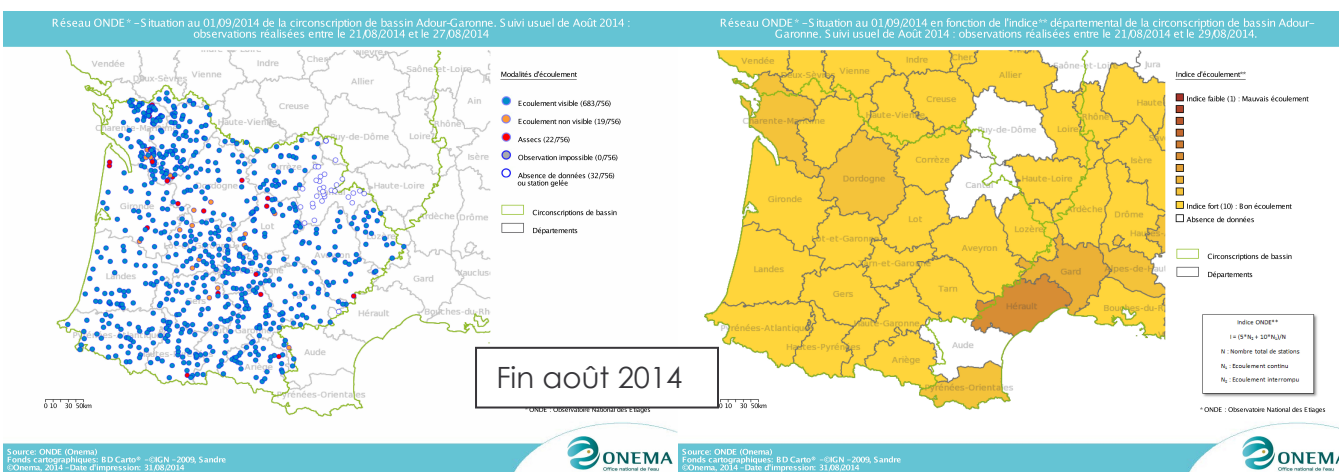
Réseau ONDE* - Situation au 01/09/2014 de la circonscription de bassin Adour-Garonne. Suivi usuel de Août 2014 : observations réalisées entre le 21/08/2014 et le 27/08/2014

Vendée, Deux-Sèvres, Vienne, Indre, Cher, Saône-et-Loire, Charente-Maritime, Haute-Vienne, Creuse, Puy-de-Dôme, Gironde, Dordogne, Haute-Loire, Lot, Ardèche, Landes, Aveyron, Gard, Vaucluse, Hérault, Bouches-du-Rhône, Aude, Pyrénées-Orientales

Modalités d'écoulement

Ecoulement visible (683/756)
Ecoulement non visible (19/756)
Assecs (22/756)
Observation impossible (0/756)
Absence de données (32/756) ou station gelée

Circonscriptions de bassin
Départements

0 10 30 50km

Fin août 2014

* ONDE : Observatoire National des Etiages

Source: ONDE (Onema)
Fonds cartographiques: BD Carto® - ©IGN - 2009, Sandre
©Onema, 2014 - Date d'impression: 31/08/2014

ONEMA
Office national de l'eau

Réseau ONDE* - Situation au 01/09/2014 en fonction de l'indice** départemental de la circonscription de bassin Adour-Garonne. Suivi usuel de Août 2014 : observations réalisées entre le 21/08/2014 et le 29/08/2014.

Vendée, Deux-Sèvres, Vienne, Indre, Cher, Allier, Saône-et-Loire, Charente-Maritime, Haute-Vienne, Creuse, Puy-de-Dôme, Loire, Corrèze, Isère, Dordogne, Cantal, Haute-Loire, Gironde, Ardèche, Drôme, Lot, Lozère, Lot-et-Garonne, Aveyron, Landes, Tarn-et-Garonne, Gard, Alpes-de-Haute, Gers, Tarn, Hérault, Pyrénées-Atlantiques, Haute-Garonne, Bouches-du-Rhône, Hautes-Pyrénées, Aude, Ariège, Pyrénées-Orientales

Indice d'écoulement**

Indice faible (1) : Mauvais écoulement
Indice fort (10) : Bon écoulement
Absence de données

Circonscriptions de bassin
Départements

Indice ONDE**
$I = (5*N_2 + 10*N_1)/N$
N : Nombre total de stations
$N_1$ : Ecoulement continu
$N_2$ : Ecoulement interrompu

0 10 30 50km

* ONDE : Observatoire National des Etiages

Source: ONDE (Onema)
Fonds cartographiques: BD Carto® - ©IGN - 2009, Sandre
©Onema, 2014 - Date d'impression: 31/08/2014

ONEMA
Office national de l'eau